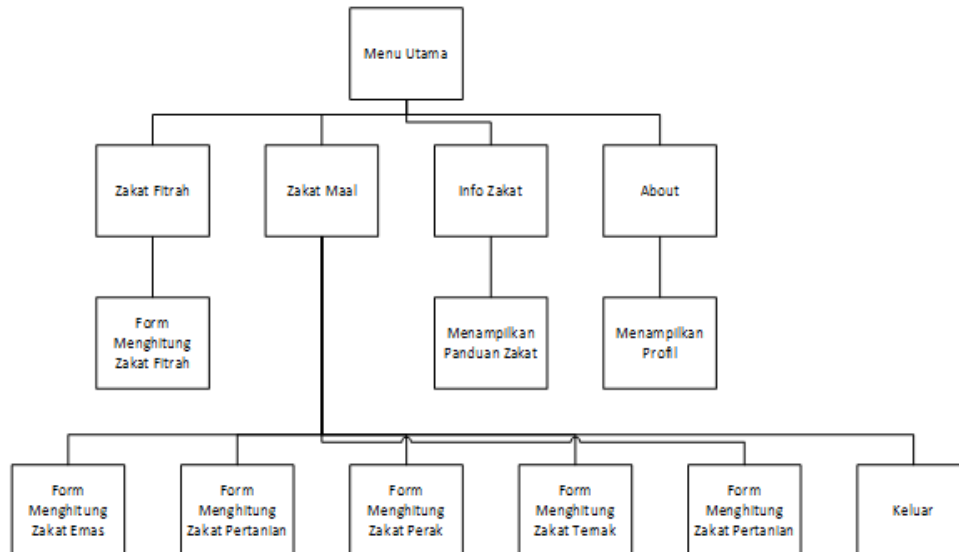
Menu Utama

Zakat Fitrah

Zakat Maal

Info Zakat

About

Form Menghitung Zakat Fitrah

Menampilkan Panduan Zakat

Menampilkan Profil

Form Menghitung Zakat Emas

Form Menghitung Zakat Pertanian

Form Menghitung Zakat Perak

Form Menghitung Zakat Ternak

Form Menghitung Zakat Pertanian

Keluar